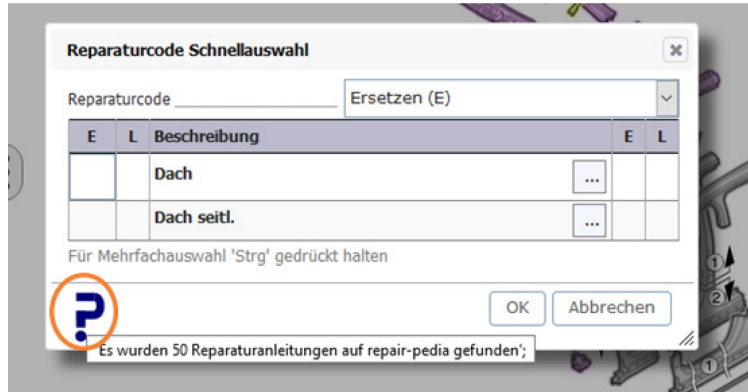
Reparaturcode Schnellauswahl

Reparaturcode

Ersetzen (E)

| E | L | Beschreibung | | E | L |
|---|---|---|---|---|---|
| | | Dach | ... | | |
| | | Dach seitl. | ... | | |

Für Mehrfachauswahl 'Strg' gedrückt halten

OK

Abbrechen

Es wurden 50 Reparaturanleitungen auf repair-pedia gefunden';

1

2

1